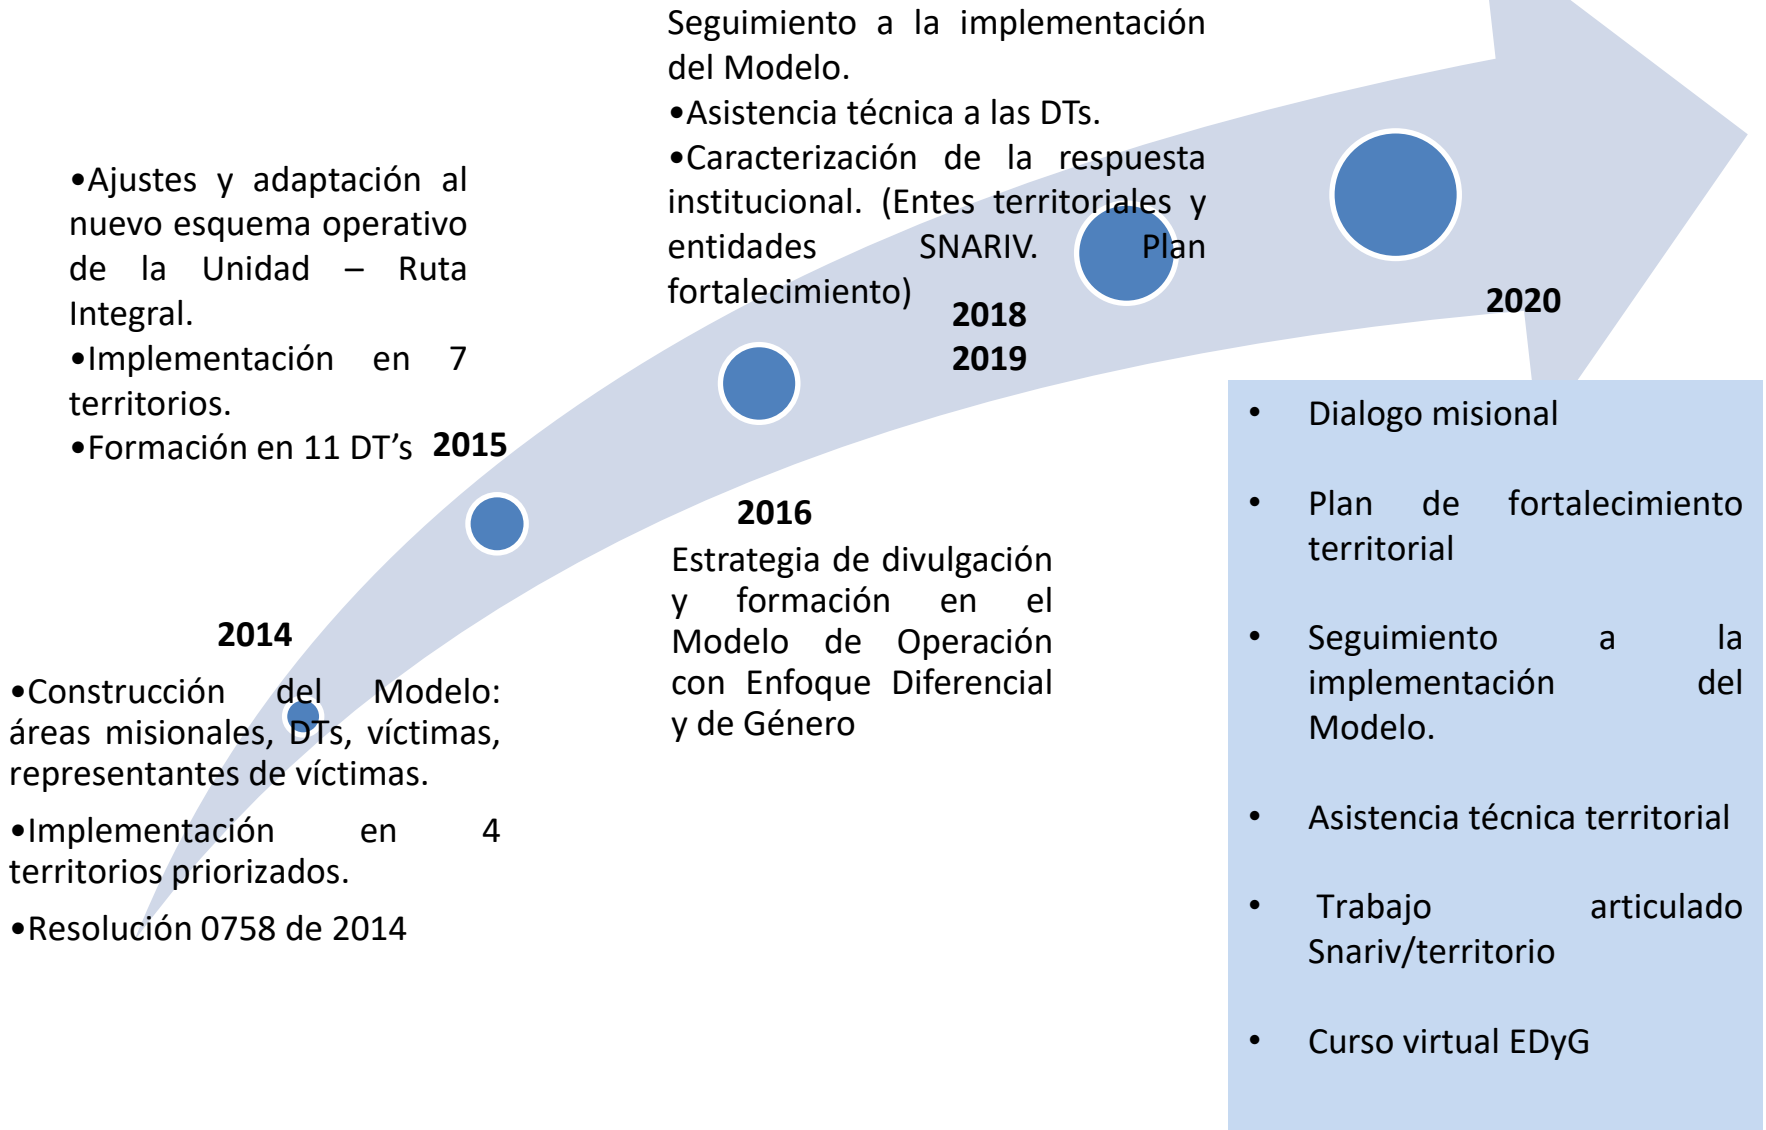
2014

•Construcción del Modelo: áreas misionales, DTs, víctimas, representantes de víctimas.

•Implementación en 4 territorios priorizados.

•Resolución 0758 de 2014

•Ajustes y adaptación al nuevo esquema operativo de la Unidad – Ruta Integral.

•Implementación en 7 territorios.

•Formación en 11 DT's 2015

2016

Estrategia de divulgación y formación en el Modelo de Operación con Enfoque Diferencial y de Género

Seguimiento a la implementación del Modelo.

•Asistencia técnica a las DTs.

•Caracterización de la respuesta institucional. (Entes territoriales y entidades SNARIV. Plan fortalecimiento)

2018
2019

2020

• Dialogo misional

• Plan de fortalecimiento territorial

• Seguimiento a la implementación del Modelo.

• Asistencia técnica territorial

• Trabajo articulado Snariv/territorio

• Curso virtual EDyG